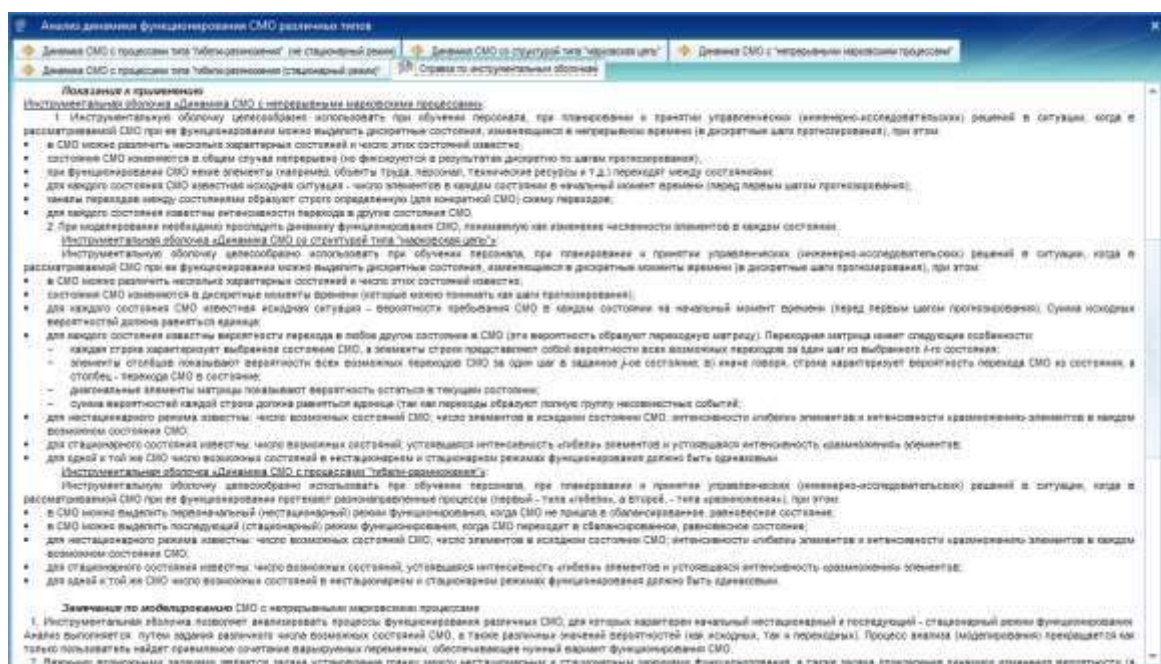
Анализ динамики функционирования СМО различных типов

Динамика СМО с процессами типа "гибели-размножения" (не стационарный режим) | Динамика СМО со структурой типа "марковская цепь" | Динамика СМО с "непрерывными марковскими процессами"

Динамика СМО с процессами типа "гибели-размножения (стационарный режим)" | Справка по инструментальным оболочкам

Показания к применению
Инструментальная оболочка «Динамика СМО с непрерывными марковскими процессами»:
1. Инструментальную оболочку целесообразно использовать при обучении персонала, при планировании и принятии управленческих (инженерно-исследовательских) решений в ситуации, когда в рассматриваемой СМО при ее функционировании можно выделить дискретные состояния, изменяющиеся в непрерывном времени (в дискретные шаги прогнозирования), при этом:
• в СМО можно различить несколько характерных состояний и число этих состояний известно;
• состояние СМО изменяется в общем случае непрерывно (но фиксируются в результатах дискретно по шагам прогнозирования);
• при функционировании СМО некие элементы (например, объекты труда, персонал, технические ресурсы и т.д.) переходят между состояниями;
• для каждого состояния СМО известная исходная ситуация - число элементов в каждом состоянии в начальный момент времени (перед первым шагом прогнозирования);
• каналы переходов между состояниями образуют строго определенную (для конкретной СМО) схему переходов;
• для каждого состояния известны интенсивности перехода в другие состояния СМО.
2. При моделировании необходимо проследить динамику функционирования СМО, показывающую как изменяется численность элементов в каждом состоянии.
Инструментальная оболочка «Динамика СМО со структурой типа "марковская цепь"»:
Инструментальную оболочку целесообразно использовать при обучении персонала, при планировании и принятии управленческих (инженерно-исследовательских) решений в ситуации, когда в рассматриваемой СМО при ее функционировании можно выделить дискретные состояния, изменяющиеся в дискретные моменты времени (в дискретные шаги прогнозирования), при этом:
• в СМО можно различить несколько характерных состояний и число этих состояний известно;
• состояния СМО изменяются в дискретные моменты времени (который можно понимать как шаги прогнозирования);
• для каждого состояния СМО известная исходная ситуация - вероятности пребывания СМО в каждом состоянии на начальный момент времени (перед первым шагом прогнозирования). Сумма исходных вероятностей должна равняться единице;
• для каждого состояния известны вероятности перехода в любое другое состояние в СМО (эти вероятности образуют переходную матрицу). Переходная матрица имеет следующие особенности:
– каждая строка характеризует выбранное состояние СМО, а элементы строки представляют собой вероятности всех возможных переходов за один шаг из выбранного i-го состояния;
– элементы столбцов показывают вероятности всех возможных переходов СМО за один шаг в заданное j-ое состояние, в) иначе говоря, строка характеризует вероятность перехода СМО из состояния, а столбец - перехода СМО в состояние;
– диагональные элементы матрицы показывают вероятность остаться в текущем состоянии;
– сумма вероятностей каждой строки должна равняться единице (так как переходы образуют полную группу несовместных событий);
• для нестационарного режима известны: число возможных состояний СМО; число элементов в исходном состоянии СМО; интенсивности «гибели» элементов и интенсивность «размножения» элементов в каждом возможном состоянии СМО;
• для стационарного состояния известны: число возможных состояний; установившаяся интенсивность «гибели» элементов и установившаяся интенсивность «размножения» элементов;
• для одной и той же СМО число возможных состояний в нестационарном и стационарном режимах функционирования должно быть одинаковым.
Инструментальная оболочка «Динамика СМО с процессами "гибели-размножения"»:
Инструментальную оболочку целесообразно использовать при обучении персонала, при планировании и принятии управленческих (инженерно-исследовательских) решений в ситуации, когда в рассматриваемой СМО при ее функционировании протекают разнонаправленные процессы (первый - типа «гибели», а второй, - типа «размножения»), при этом:
• в СМО можно выделить первоначальный (нестационарный) режим функционирования, когда СМО не пришла в сбалансированное, равновесное состояние;
• в СМО можно выделить последующий (стационарный) режим функционирования, когда СМО переходит в сбалансированное, равновесное состояние;
• для нестационарного режима известны: число возможных состояний СМО; число элементов в исходном состоянии СМО; интенсивности «гибели» элементов и интенсивность «размножения» элементов в каждом возможном состоянии СМО;
• для стационарного состояния известны: число возможных состояний; установившаяся интенсивность «гибели» элементов и установившаяся интенсивность «размножения» элементов;
• для одной и той же СМО число возможных состояний в нестационарном и стационарном режимах функционирования должно быть одинаковым.

Замечания по моделированию СМО с непрерывными марковскими процессами
1. Инструментальная оболочка позволяет анализировать процессы функционирования различных СМО, для которых характерен начальный нестационарный и последующий - стационарный режим функционирования. Анализ выполняется путем задания различного числа возможных состояний СМО, а также различных значений вероятностей (как исходных, так и переходных). Процесс анализа (моделирования) прекращается как только пользователь найдет приемлемое сочетание варьируемых переменных, обеспечивающее нужный вариант функционирования СМО.
2. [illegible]